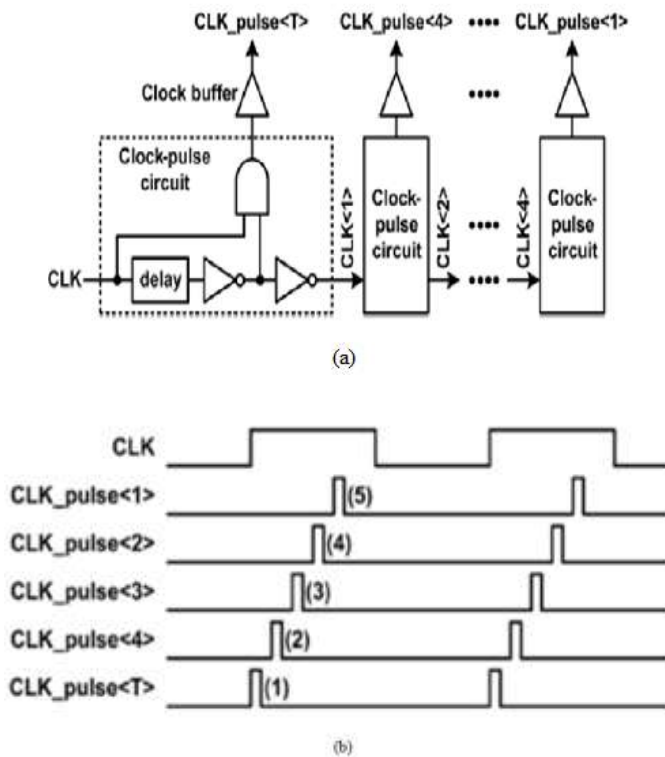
CLK_pulse<T>
CLK_pulse<4>
••••
CLK_pulse<1>
Clock buffer
••••
Clock-pulse circuit
CLK<1>
Clock-pulse circuit
CLK<2>
••••
CLK<4>
Clock-pulse circuit
CLK
delay
••••

(a)

CLK
CLK_pulse<1>
(5)
CLK_pulse<2>
(4)
CLK_pulse<3>
(3)
CLK_pulse<4>
(2)
CLK_pulse<T>
(1)

(b)